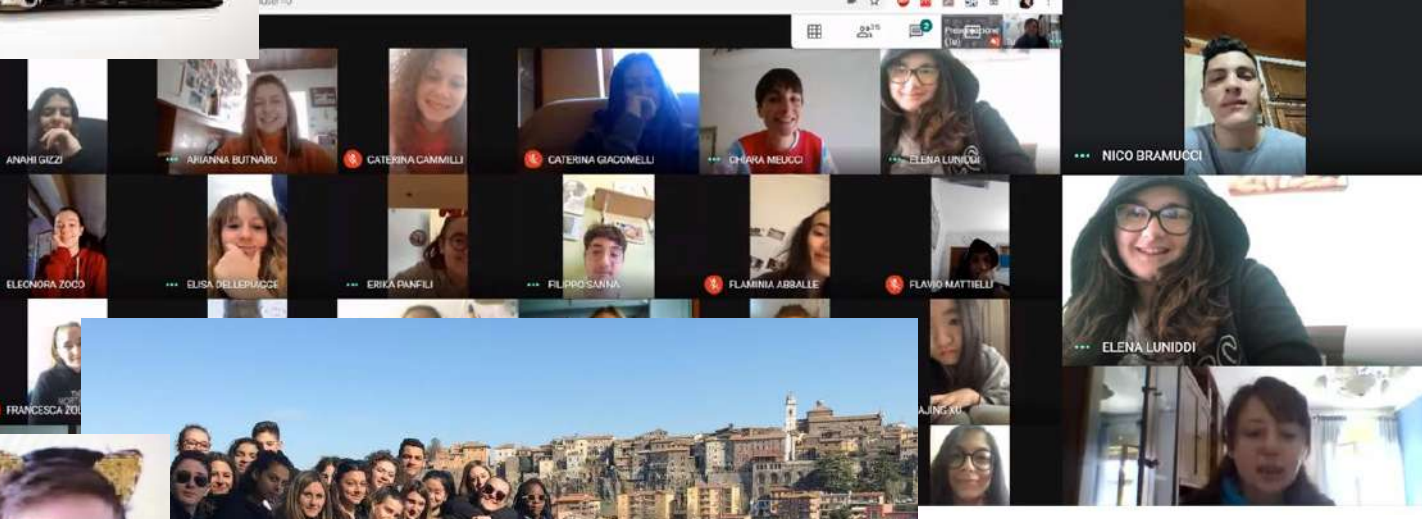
ANAHI GIZZI
ARIANNA BUTNARU
CATERINA CAMMILLI
CATERINA GIACOMELLI
CHIARA MEUCCI
ELENA LUNIDDI
NICO BRAMUCCI
ELEONORA ZOCO
ELISA DELLEPIAGGE
ERIKA PANFILI
FILIPPO SANNA
FLAMINIA ABBALLE
FLAVIO MATTIELLI
ELENA LUNIDDI
FRANCESCA ZO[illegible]
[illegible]AJING XU
Presentazione (Io)
25
2